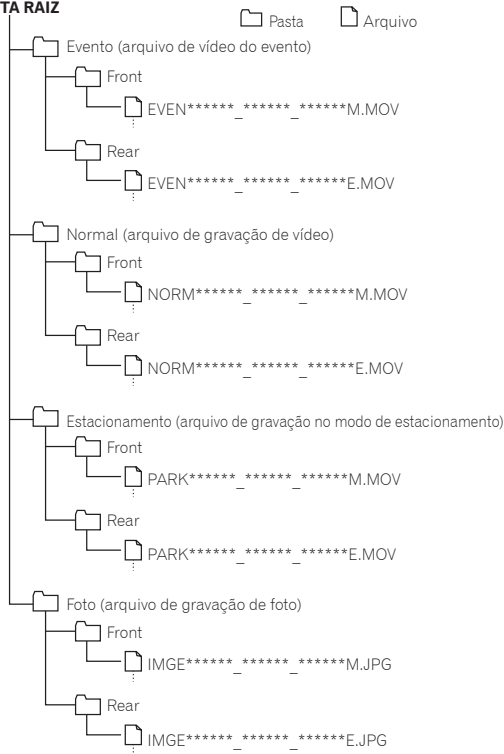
TA RAIZ

Pasta Arquivo

Evento (arquivo de vídeo do evento)

Front

EVEN******_******_******M.MOV

Rear

EVEN******_******_******E.MOV

Normal (arquivo de gravação de vídeo)

Front

NORM******_******_******M.MOV

Rear

NORM******_******_******E.MOV

Estacionamento (arquivo de gravação no modo de estacionamento)

Front

PARK******_******_******M.MOV

Rear

PARK******_******_******E.MOV

Foto (arquivo de gravação de foto)

Front

IMGE******_******_******M.JPG

Rear

IMGE******_******_******E.JPG